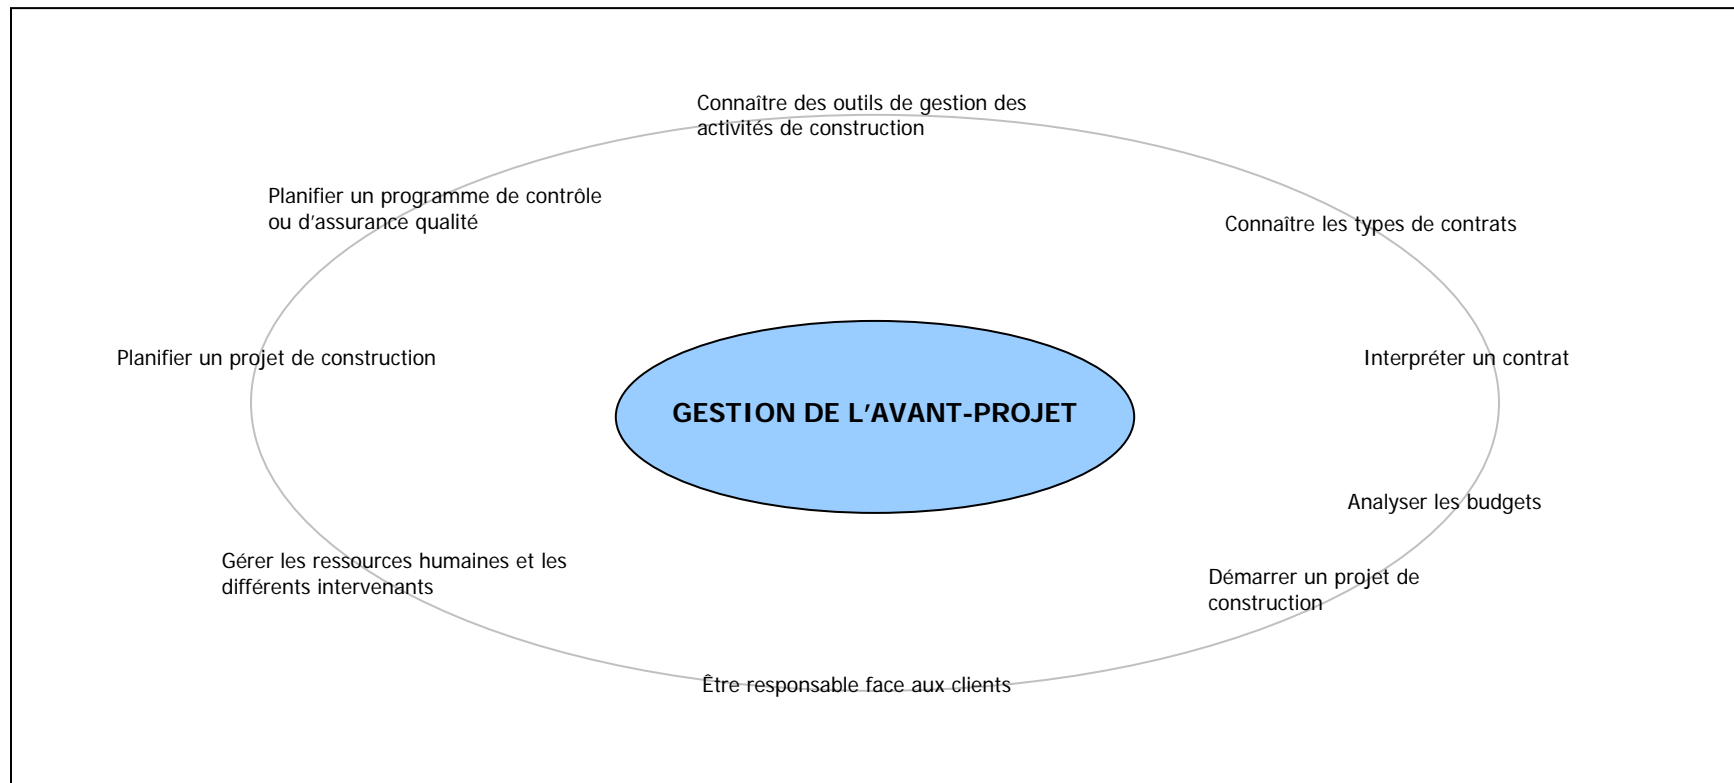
Connaître des outils de gestion des activités de construction

Planifier un programme de contrôle ou d’assurance qualité

Connaître les types de contrats

Planifier un projet de construction

GESTION DE L’AVANT-PROJET

Interpréter un contrat

Analyser les budgets

Gérer les ressources humaines et les différents intervenants

Démarrer un projet de construction

Être responsable face aux clients